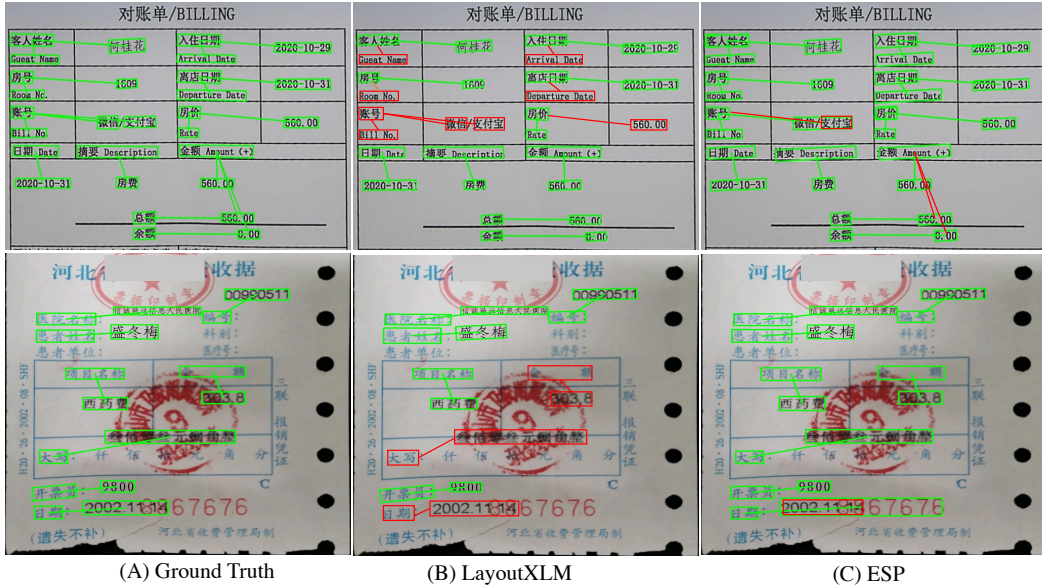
对账单/BILLING

| 客人姓名 Guest Name | 何桂花 | 入住日期 Arrival Date | 2020-10-29 |
|---|---|---|---|
| 房号 Room No. | 1609 | 离店日期 Departure Date | 2020-10-31 |
| 账号 Bill No. | 微信/支付宝 | 房价 Rate | 560.00 |

| 日期 Date | 摘要 Description | 金额 Amount (+) |
|---|---|---|
| 2020-10-31 | 房费 | 560.00 |

总额 560.00
余额 0.00

河北 收据
00990511
医院名称: 信誉藏达信息大民医院 编号:
患者姓名: 盛冬梅 科别:
患者单位: 医疗号:
项目名称 金额
西药费 303.8
叁佰零叁元捌角整
大写 仟 佰 拾 元 角 分
三联 报销凭证
开票员: 9800
日期: 2002.11.14 867676
(遗失不补) 河北省收费管理局制
H20·26·2002·08·SHF

对账单/BILLING

| 客人姓名 Guest Name | 何桂花 | 入住日期 Arrival Date | 2020-10-29 |
|---|---|---|---|
| 房号 Room No. | 1609 | 离店日期 Departure Date | 2020-10-31 |
| 账号 Bill No. | 微信/支付宝 | 房价 Rate | 560.00 |

| 日期 Date | 摘要 Description | 金额 Amount (+) |
|---|---|---|
| 2020-10-31 | 房费 | 560.00 |

总额 560.00
余额 0.00

河北 收据
00990511
医院名称: 信誉藏达信息大民医院 编号:
患者姓名: 盛冬梅 科别:
患者单位: 医疗号:
项目名称 金额
西药费 303.8
叁佰零叁元捌角整
大写 仟 佰 拾 元 角 分
三联 报销凭证
开票员: 9800
日期: 2002.11.14 867676
(遗失不补) 河北省收费管理局制
H20·26·2002·08·SHF

对账单/BILLING

| 客人姓名 Guest Name | 何桂花 | 入住日期 Arrival Date | 2020-10-29 |
|---|---|---|---|
| 房号 Room No. | 1609 | 离店日期 Departure Date | 2020-10-31 |
| 账号 Bill No. | 微信/支付宝 | 房价 Rate | 560.00 |

| 日期 Date | 摘要 Description | 金额 Amount (+) |
|---|---|---|
| 2020-10-31 | 房费 | 560.00 |

总额 560.00
余额 0.00

河北 收据
00990511
医院名称: 信誉藏达信息大民医院 编号:
患者姓名: 盛冬梅 科别:
患者单位: 医疗号:
项目名称 金额
西药费 303.8
叁佰零叁元捌角整
大写 仟 佰 拾 元 角 分
三联 报销凭证
开票员: 9800
日期: 2002.11.14 867676
(遗失不补) 河北省收费管理局制
H20·26·2002·08·SHF

(A) Ground Truth
(B) LayoutXLM
(C) ESP